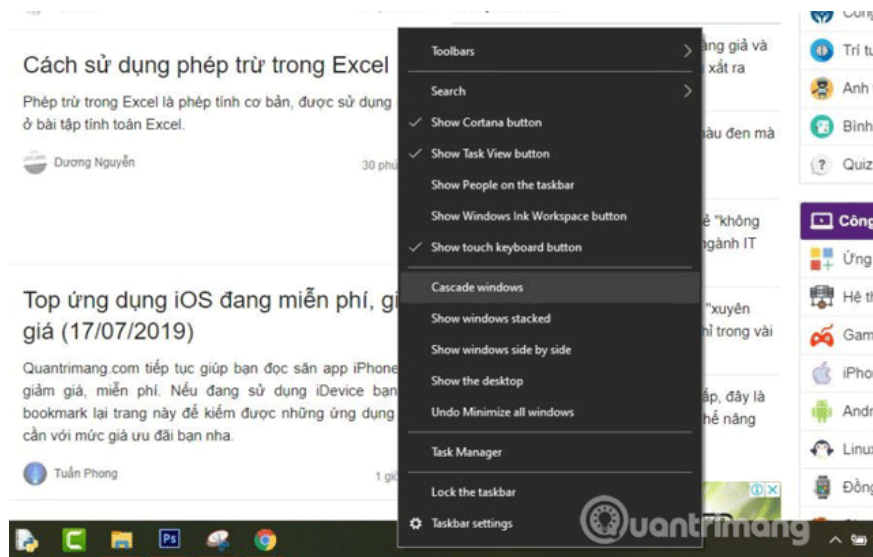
Cách sử dụng phép trừ trong Excel

Phép trừ trong Excel là phép tính cơ bản, được sử dụng
ở bài tập tính toán Excel.

Dương Nguyễn

30 phú

Top ứng dụng iOS đang miễn phí, gi
giá (17/07/2019)

Quantrimang.com tiếp tục giúp bạn đọc săn app iPhone
giảm giá, miễn phí. Nếu đang sử dụng iDevice bạn
bookmark lại trang này để kiếm được những ứng dụng
cần với mức giá ưu đãi bạn nha.

Tuấn Phong

1 gi

Toolbars
Search
Show Cortana button
Show Task View button
Show People on the taskbar
Show Windows Ink Workspace button
Show touch keyboard button
Cascade windows
Show windows stacked
Show windows side by side
Show the desktop
Undo Minimize all windows
Task Manager
Lock the taskbar
Taskbar settings

àng giả và
xắt ra

àu đen mà

ể "không
ngành IT

"xuyên
hỉ trong vài

ấp, đây là
hể nâng

Công
Trí tu
Anh
Bình
Quiz
Công
Ứng
Hệ th
Gam
iPho
Andr
Linux
Đồng

Quantrimang